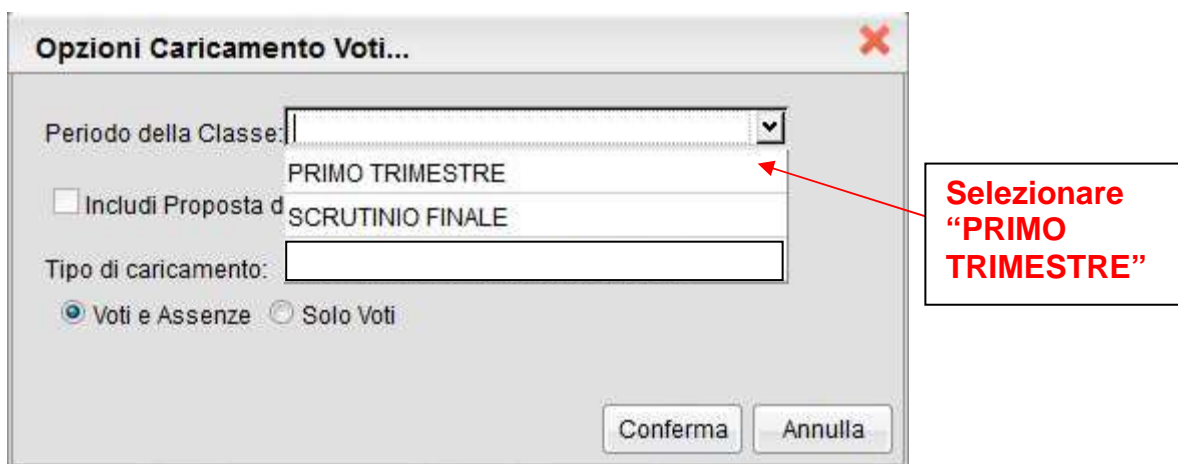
Opzioni Caricamento Voti...

Periodo della Classe:

PRIMO TRIMESTRE

Includi Proposta d

SCRUTINIO FINALE

Tipo di caricamento:

Voti e Assenze Solo Voti

Conferma Annulla

Selezionare "PRIMO TRIMESTRE"